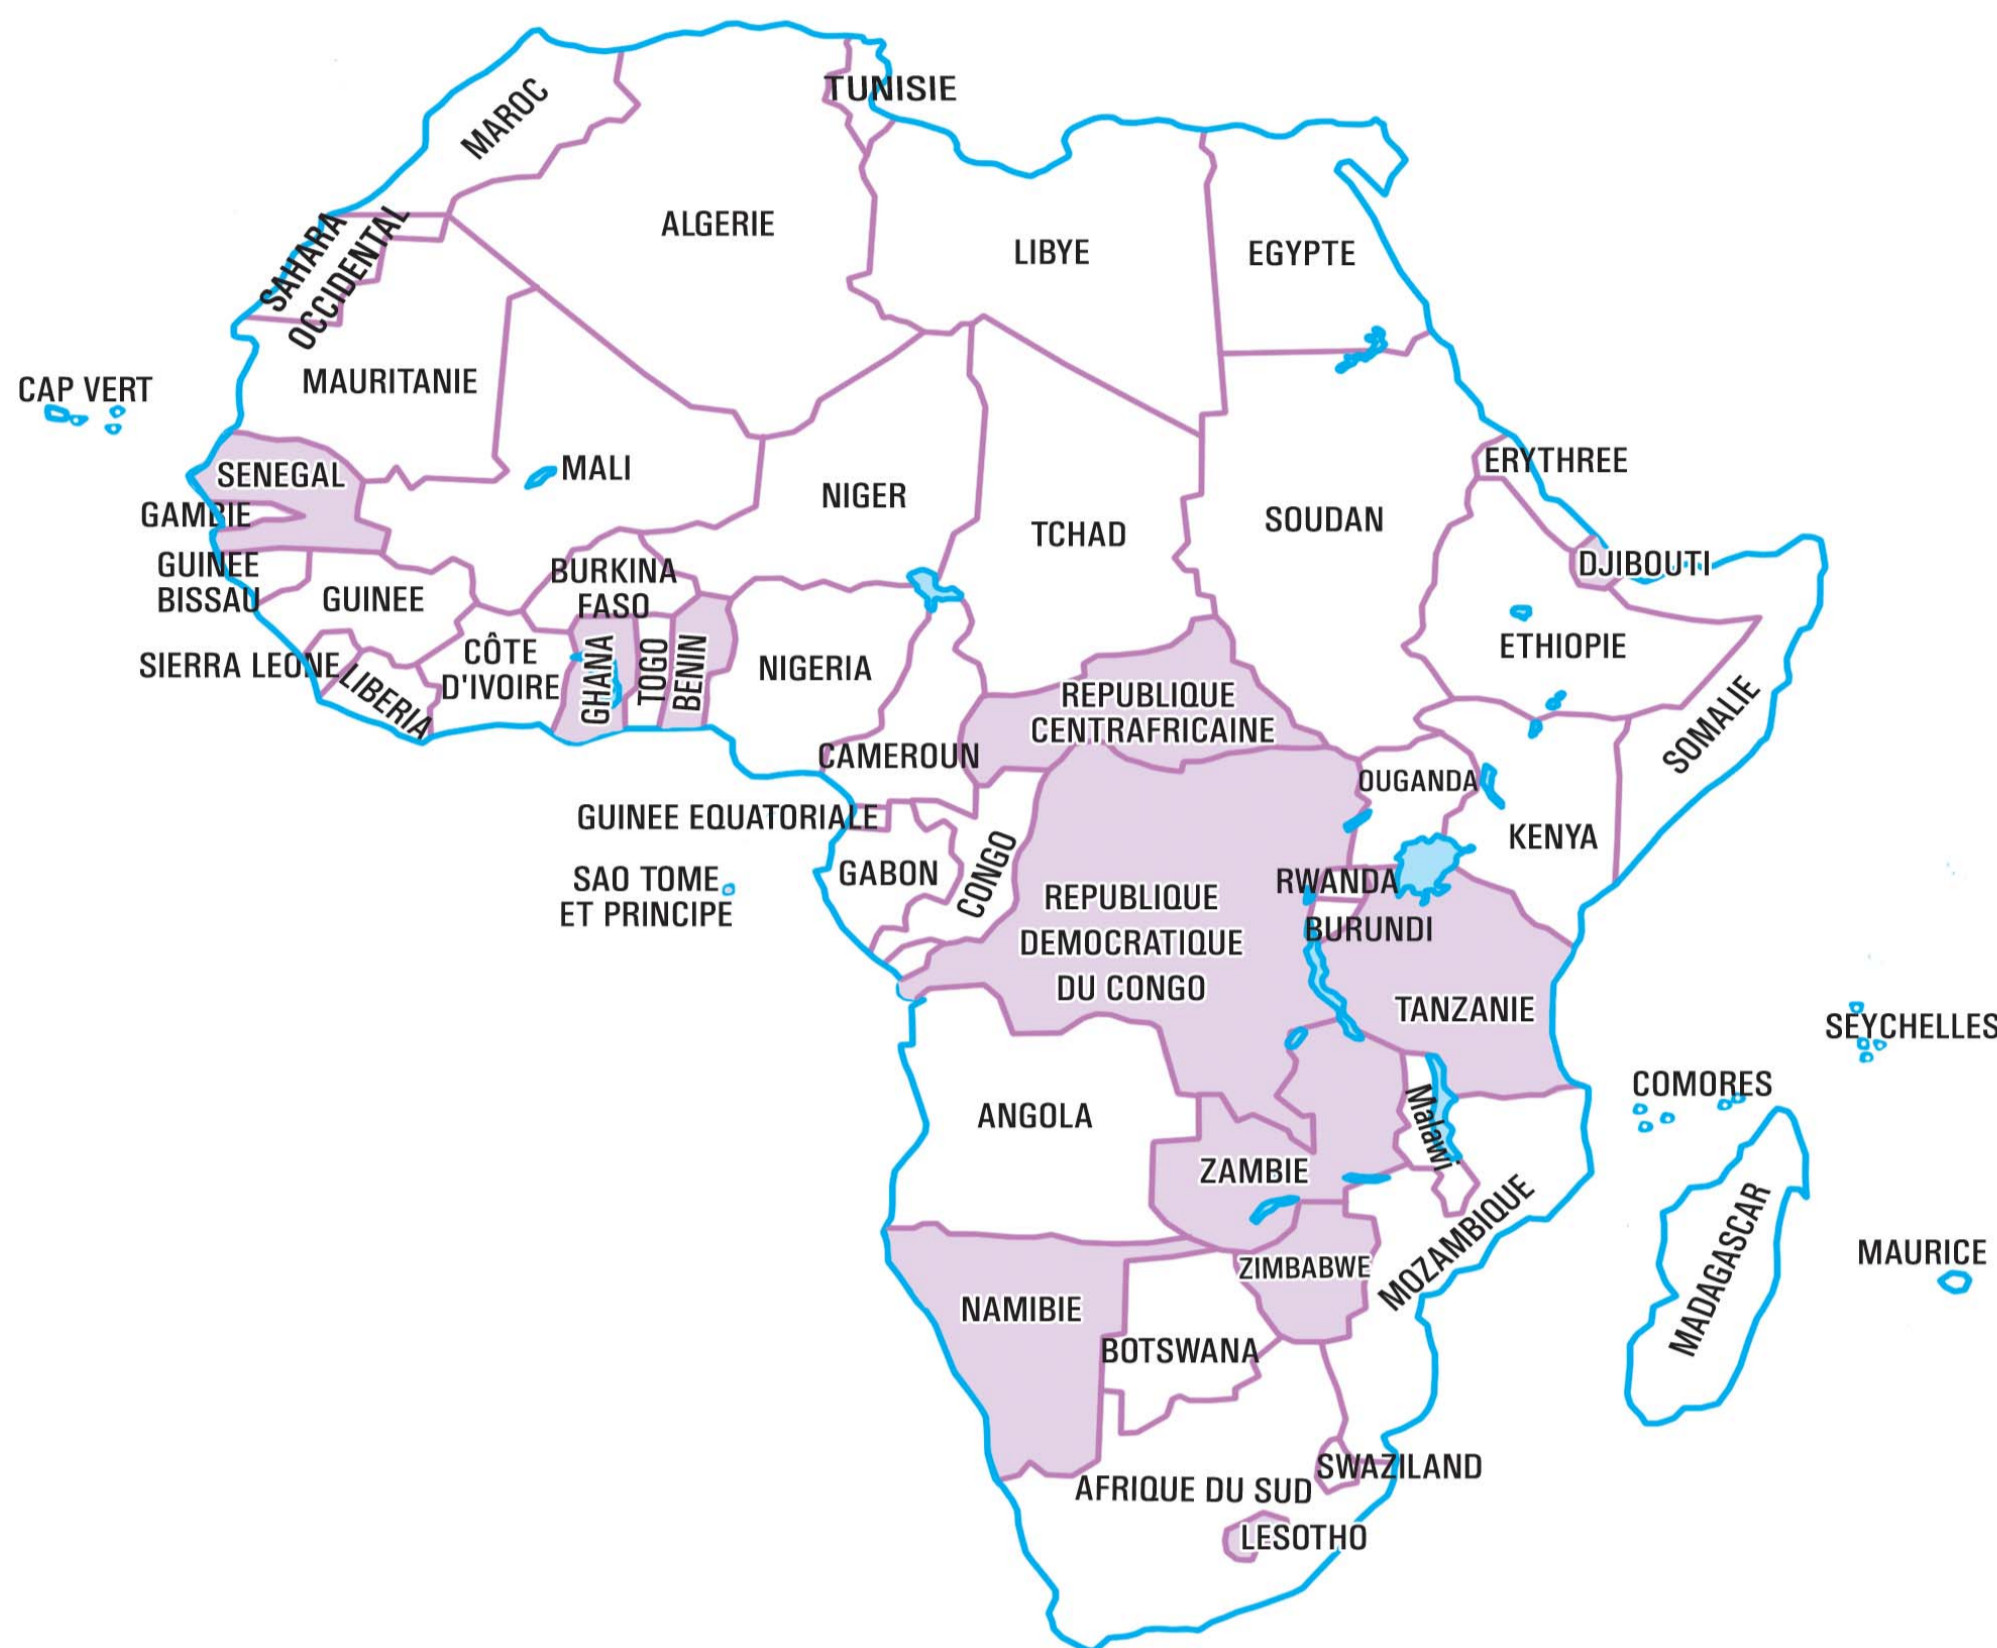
TUNISIE
MAROC
ALGERIE
LIBYE
EGYPTE
SAHARA OCCIDENTAL
CAP VERT
MAURITANIE
MALI
NIGER
TCHAD
SOUDAN
ERYTHREE
SENEGAL
GAMBIE
GUINEE BISSAU
GUINEE
BURKINA FASO
DJIBOUTI
ETHIOPIE
SIERRA LEONE
LIBERIA
CÔTE D'IVOIRE
GHANA
TOGO
BENIN
NIGERIA
REPUBLIQUE CENTRAFRICAINE
SOMALIE
CAMEROUN
OUGANDA
GUINEE EQUATORIALE
KENYA
SAO TOME ET PRINCIPE
GABON
CONGO
REPUBLIQUE DEMOCRATIQUE DU CONGO
RWANDA
BURUNDI
TANZANIE
SEYCHELLES
COMORES
ANGOLA
Malawi
ZAMBIE
MOZAMBIQUE
MADAGASCAR
MAURICE
ZIMBABWE
NAMIBIE
BOTSWANA
SWAZILAND
AFRIQUE DU SUD
LESOTHO